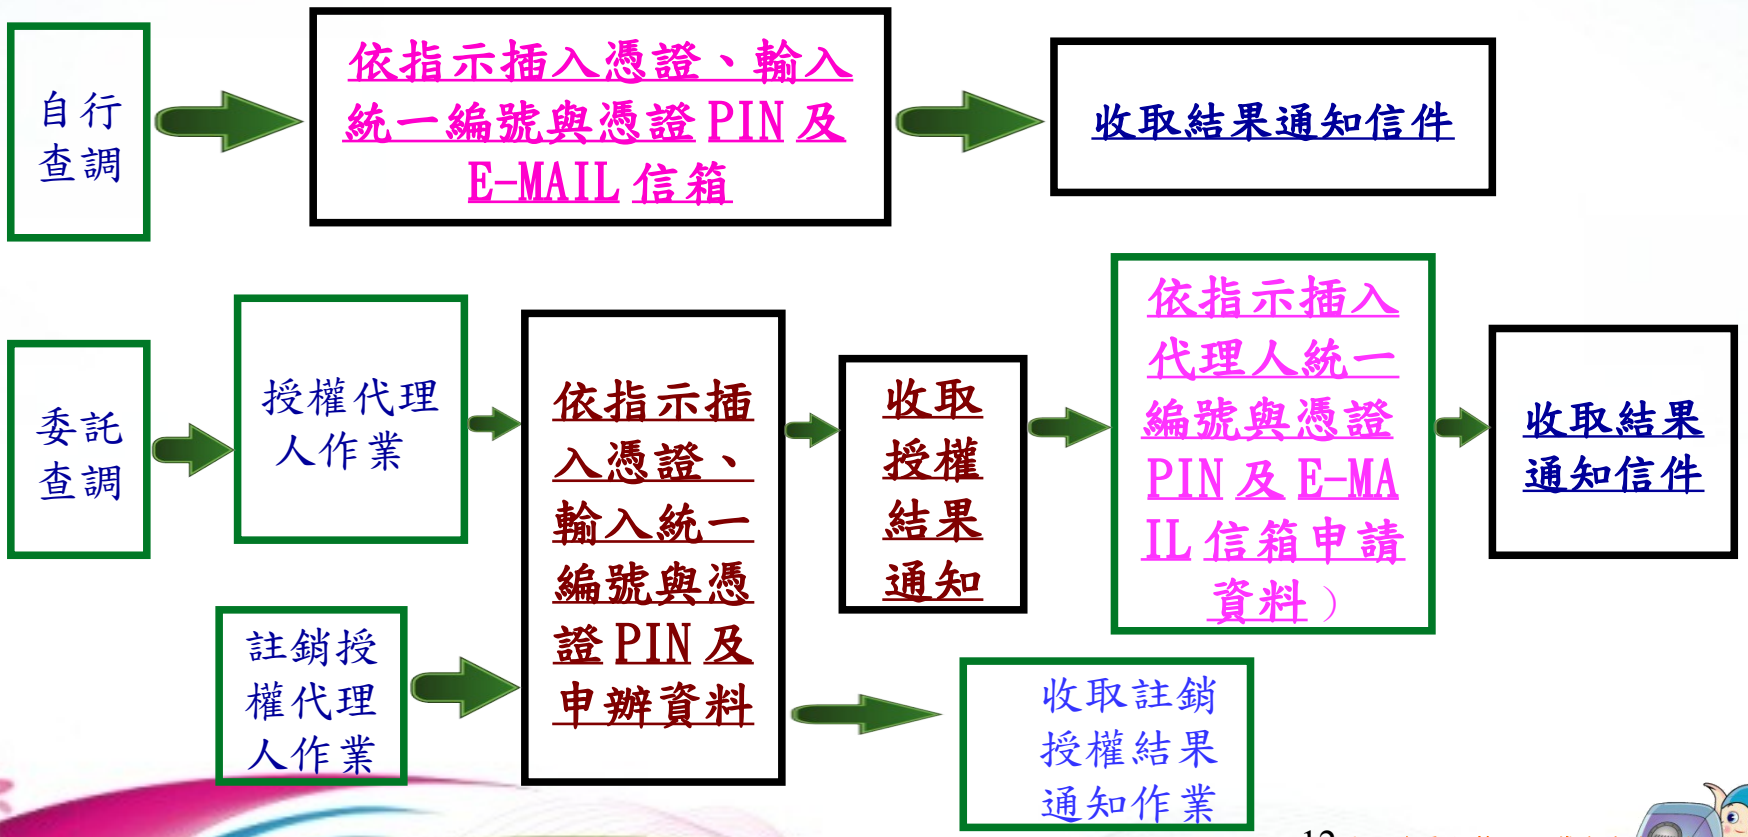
自行查調

依指示插入憑證、輸入統一編號與憑證 PIN 及 E-MAIL 信箱

收取結果通知信件

委託查調

授權代理人作業

依指示插入憑證、輸入統一編號與憑證 PIN 及申辦資料

收取授權結果通知

依指示插入代理人統一編號與憑證 PIN 及 E-MAIL 信箱申請資料）

收取結果通知信件

註銷授權代理人作業

收取註銷授權結果通知作業

12